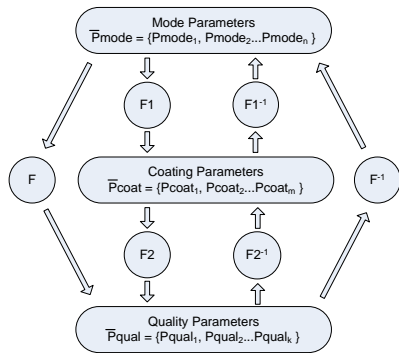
Mode Parameters
$\overline{P}mode = \{Pmode_1, Pmode_2 ... Pmode_n\}$

F1

$F1^{-1}$

F

Coating Parameters
$\overline{P}coat = \{Pcoat_1, Pcoat_2 ... Pcoat_m\}$

$F^{-1}$

F2

$F2^{-1}$

Quality Parameters
$\overline{P}qual = \{Pqual_1, Pqual_2 ... Pqual_k\}$